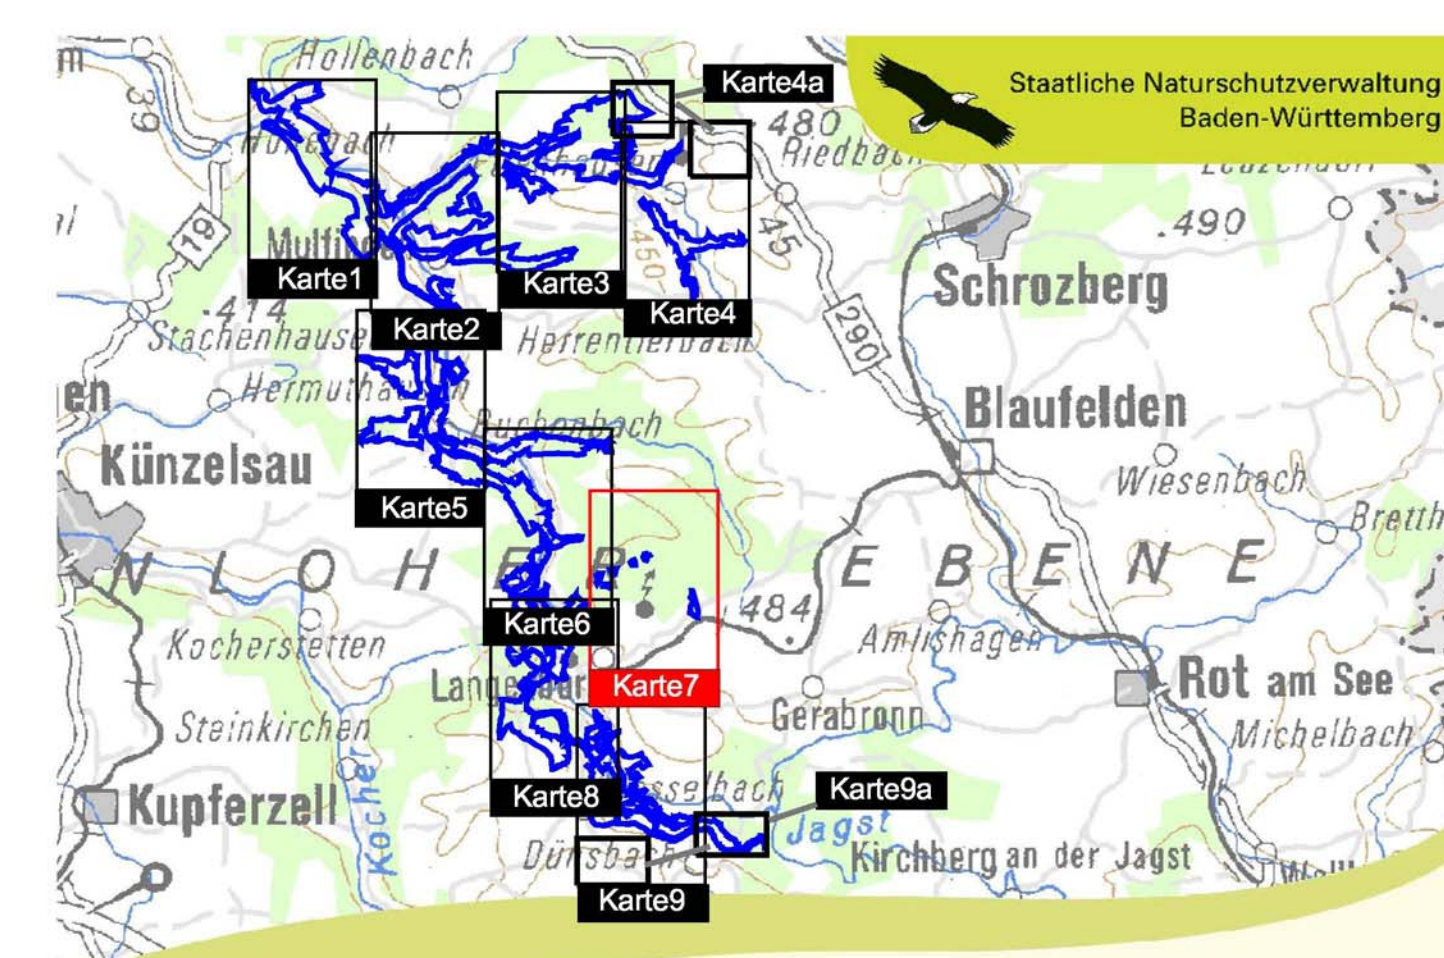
Staatliche Naturschutzverwaltung
Baden-Württemberg

Hollenbach
Karte4a
480
Riedbach
39
19
Mulfingen
Karte1
Karte3
Karte4
450
45
.490
Schrozberg
.474
Stachenhausen
Karte2
Herrentierbach
290
Hermuthausen
Blaufelden
Künzelsau
Buchenbach
Wiesenbach
Karte5
Brettheim
N L O H E B E N E
484
Karte6
Kocherstetten
Amlishagen
Langenburg
Karte7
Gerabronn
Rot am See
Steinkirchen
Michelbach
Kupferzell
Kocher
Karte8
Hesselbach
Karte9a
Jagst
Dünsbach
Kirchberg an der Jagst
Karte9